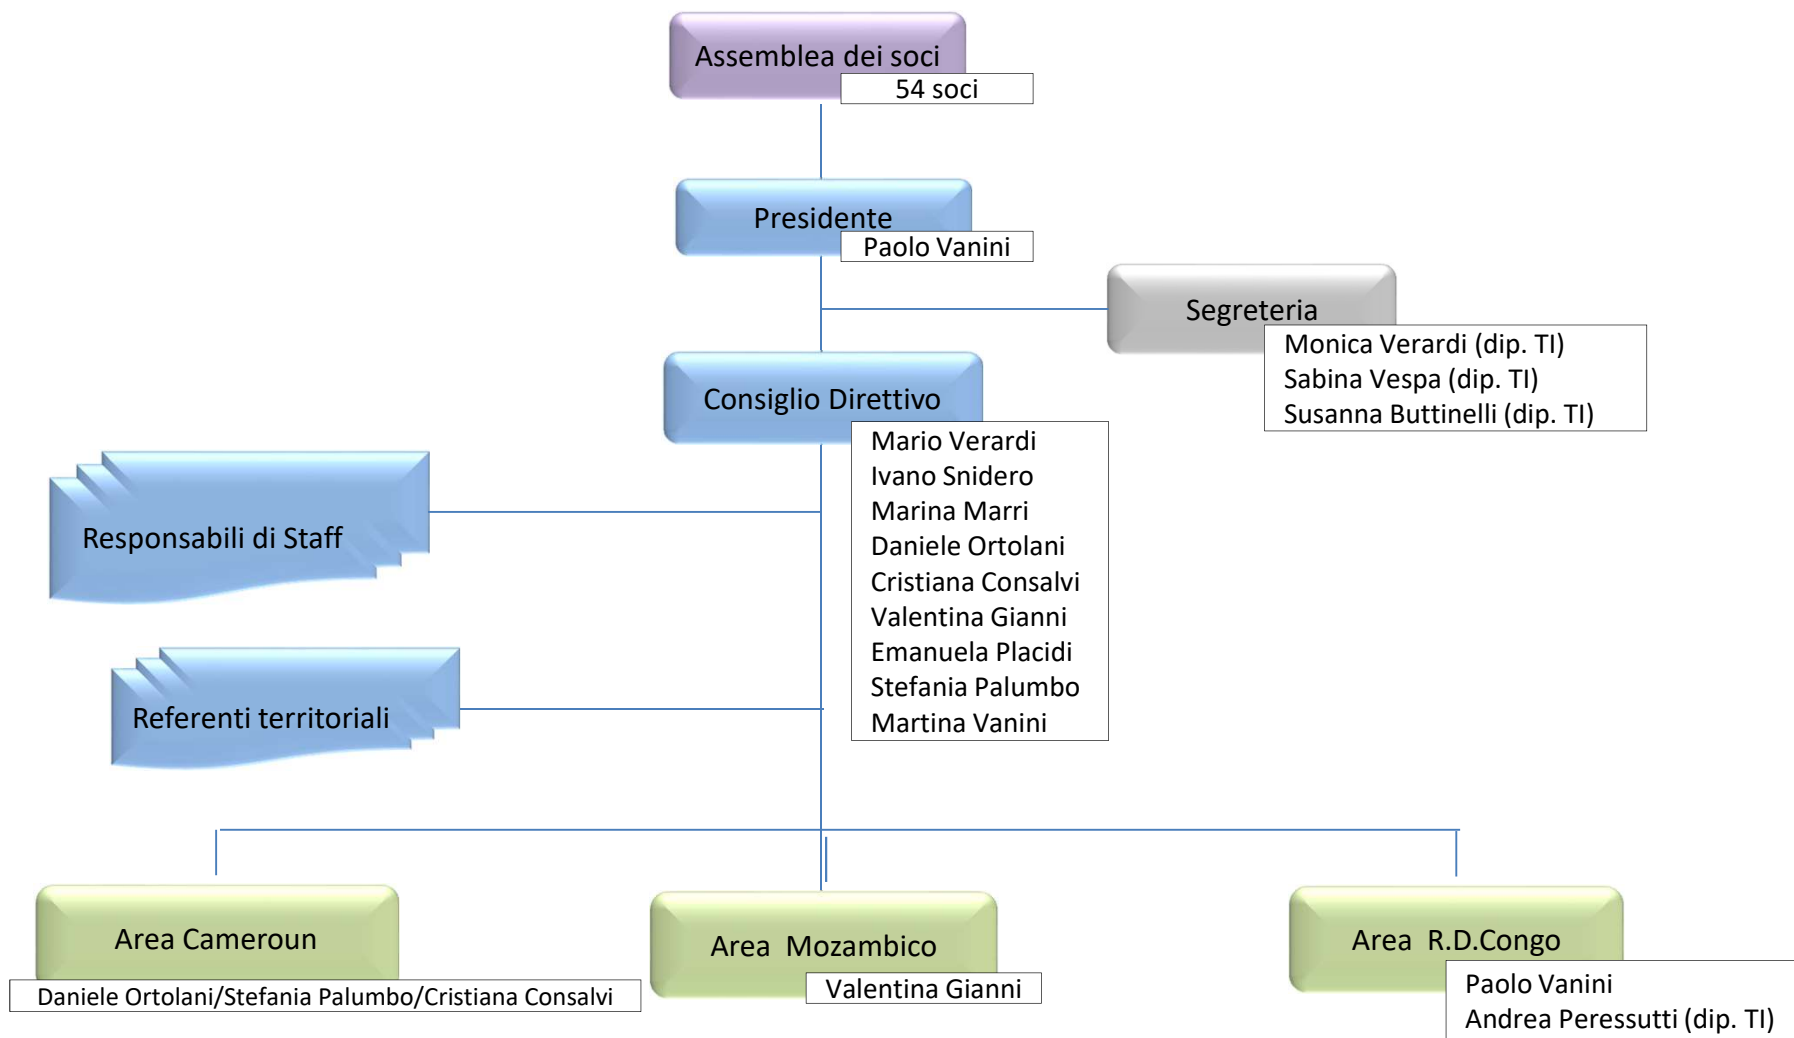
Assemblea dei soci
54 soci

Presidente
Paolo Vanini

Segreteria
Monica Verardi (dip. TI)
Sabina Vespa (dip. TI)
Susanna Buttinelli (dip. TI)

Consiglio Direttivo
Mario Verardi
Ivano Snidero
Marina Marri
Daniele Ortolani
Cristiana Consalvi
Valentina Gianni
Emanuela Placidi
Stefania Palumbo
Martina Vanini

Responsabili di Staff

Referenti territoriali

Area Cameroun
Daniele Ortolani/Stefania Palumbo/Cristiana Consalvi

Area Mozambico
Valentina Gianni

Area R.D.Congo
Paolo Vanini
Andrea Peressutti (dip. TI)